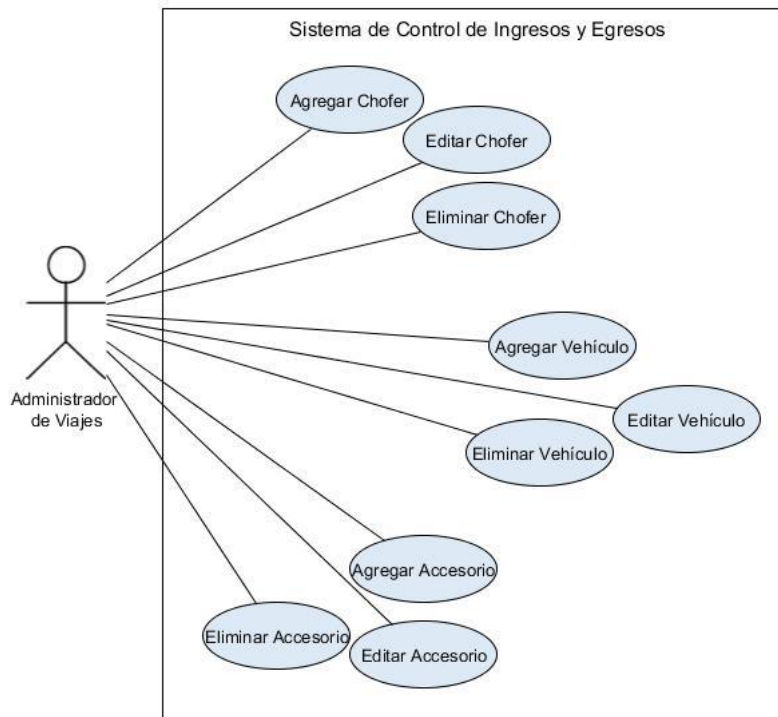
Sistema de Control de Ingresos y Egresos

Agregar Chofer

Editar Chofer

Eliminar Chofer

Administrador de Viajes

Agregar Vehículo

Editar Vehículo

Eliminar Vehículo

Agregar Accesorio

Eliminar Accesorio

Editar Accesorio